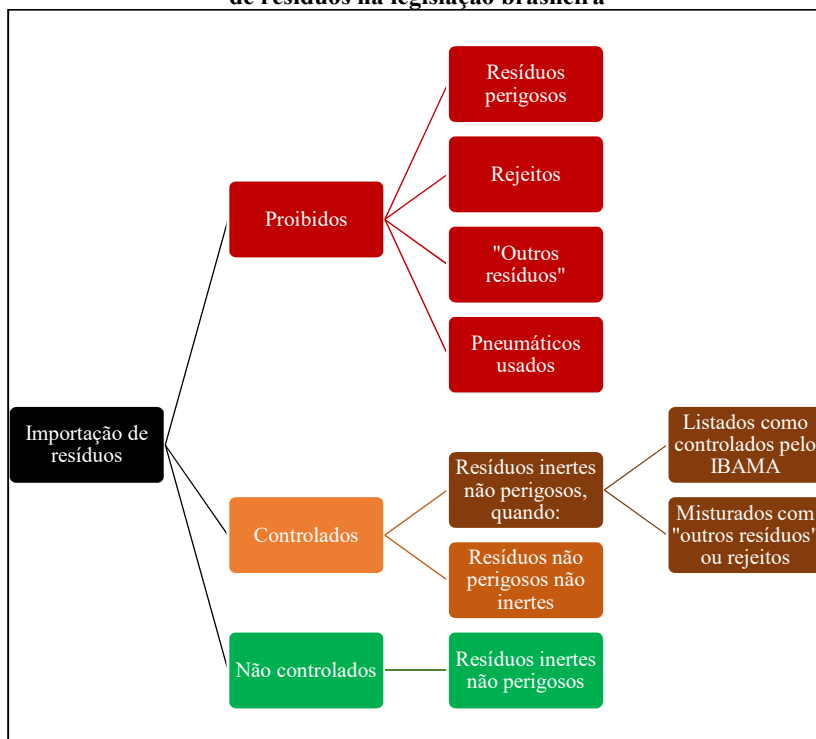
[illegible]

Importação de resíduos

Proibidos

Resíduos perigosos

Rejeitos

"Outros resíduos"

Pneumáticos usados

Controlados

Resíduos inertes não perigosos, quando:

Listados como controlados pelo IBAMA

Misturados com "outros resíduos" ou rejeitos

Resíduos não perigosos não inertes

Não controlados

Resíduos inertes não perigosos